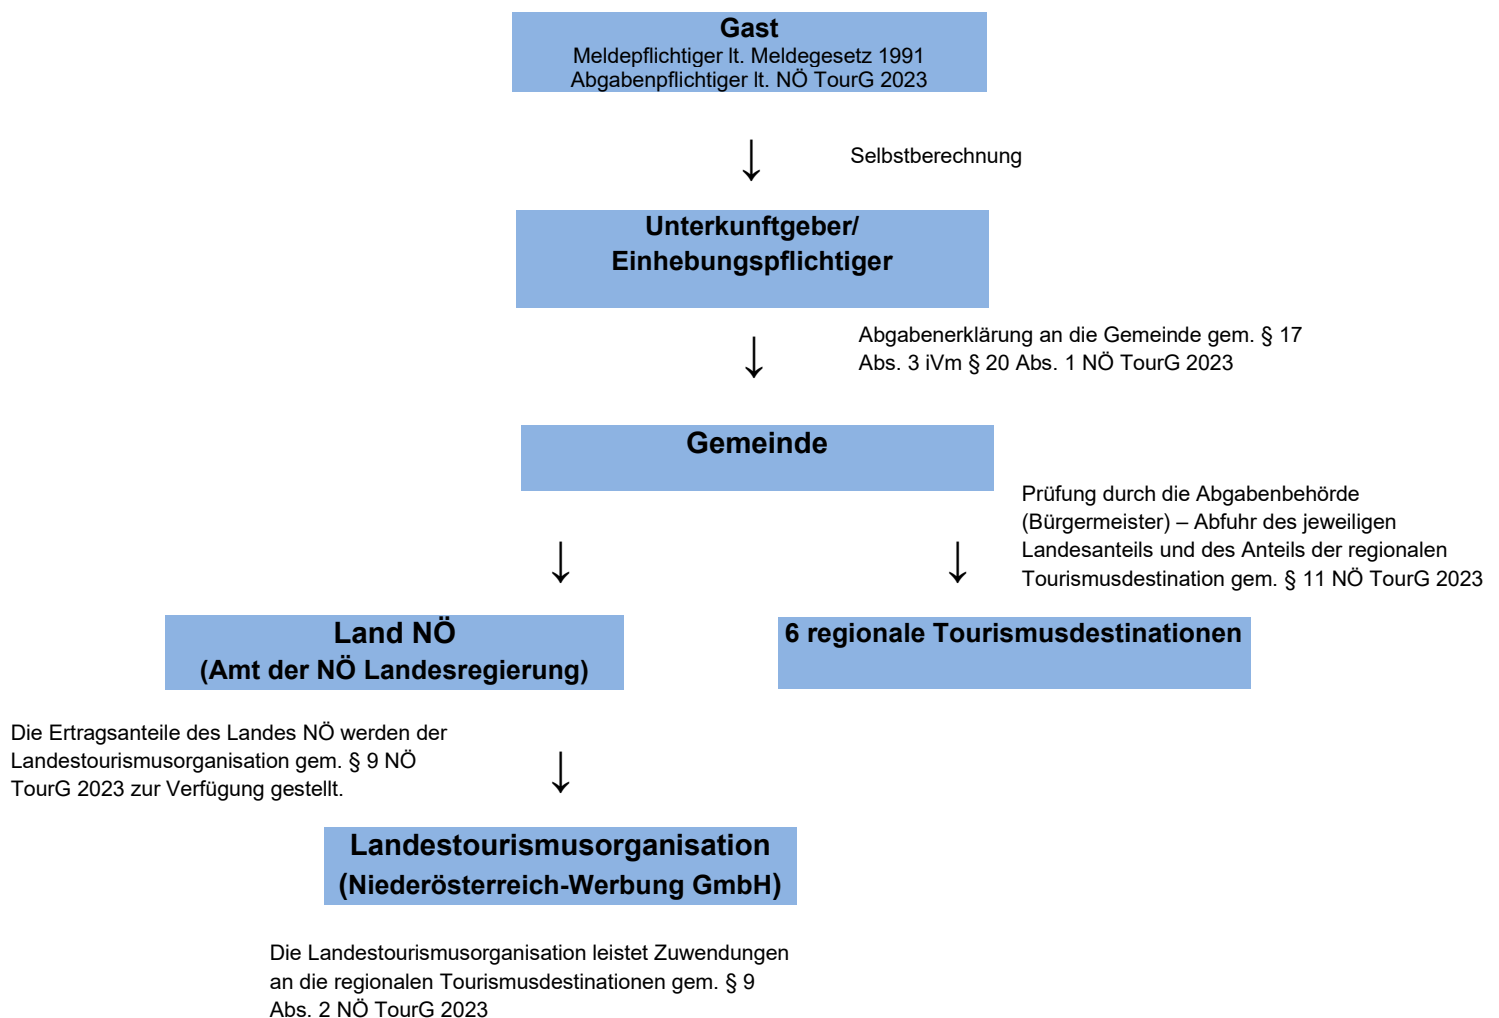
Gast
Meldepflichtiger lt. Meldegesetz 1991
Abgabenpflichtiger lt. NÖ TourG 2023

Selbstberechnung

Unterkunftgeber/
Einhebungspflichtiger

Abgabenerklärung an die Gemeinde gem. § 17 Abs. 3 iVm § 20 Abs. 1 NÖ TourG 2023

Gemeinde

Prüfung durch die Abgabenbehörde (Bürgermeister) – Abfuhr des jeweiligen Landesanteils und des Anteils der regionalen Tourismusdestination gem. § 11 NÖ TourG 2023

Land NÖ
(Amt der NÖ Landesregierung)

6 regionale Tourismusdestinationen

Die Ertragsanteile des Landes NÖ werden der Landestourismusorganisation gem. § 9 NÖ TourG 2023 zur Verfügung gestellt.

Landestourismusorganisation
(Niederösterreich-Werbung GmbH)

Die Landestourismusorganisation leistet Zuwendungen an die regionalen Tourismusdestinationen gem. § 9 Abs. 2 NÖ TourG 2023